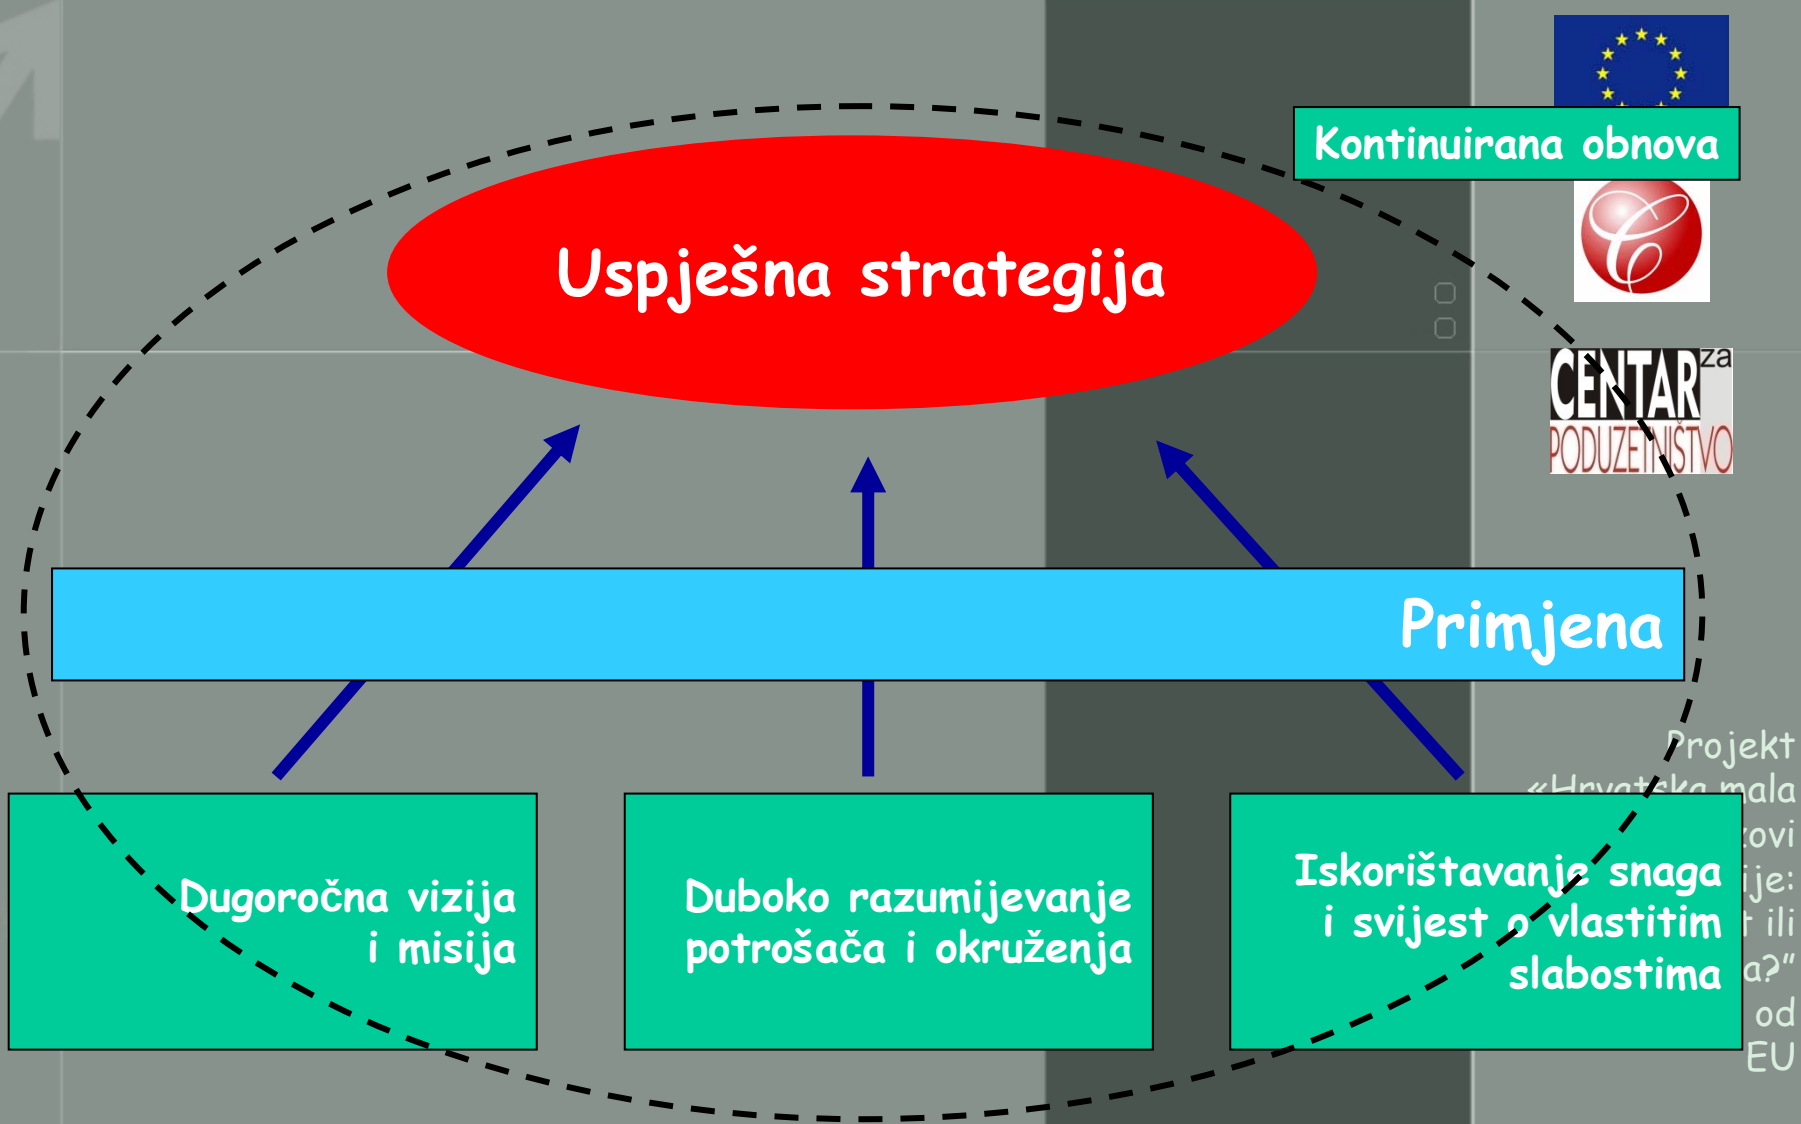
Kontinuirana obnova

Uspješna strategija

CENTAR za PODUZETNIŠTVO

Primjena

Projekt «Hrvatska mala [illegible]ovi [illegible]je: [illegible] ili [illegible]a?" od EU

Dugoročna vizija i misija

Duboko razumijevanje potrošača i okruženja

Iskorištavanje snaga i svijest o vlastitim slabostima